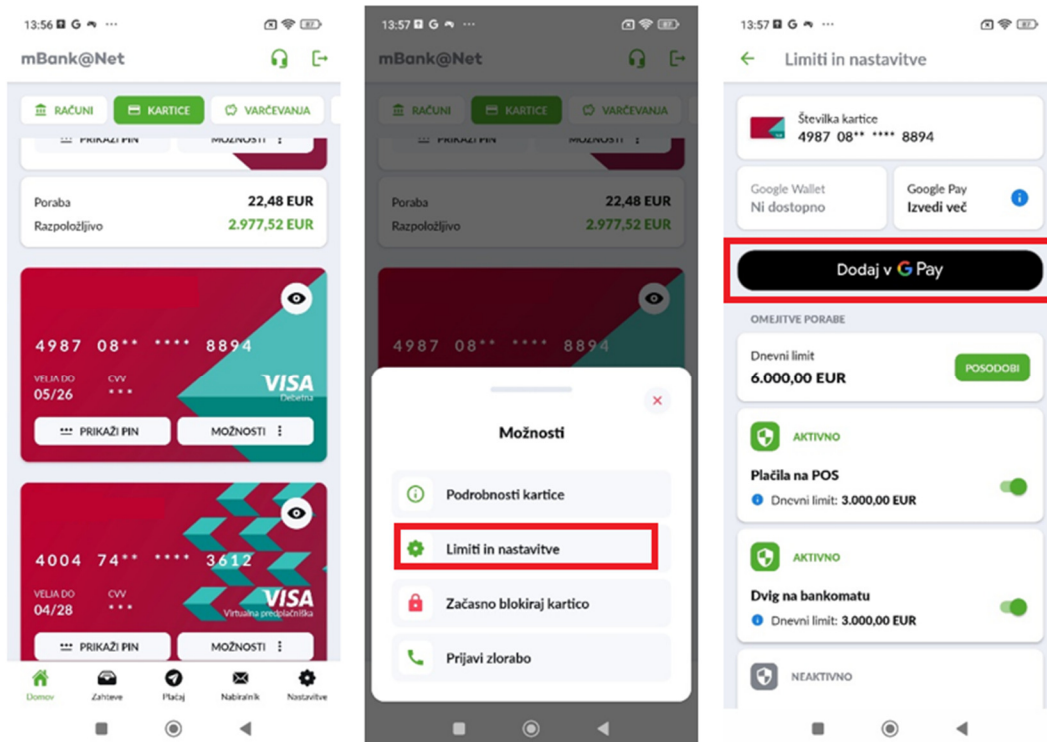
13:56 G ··· 87

mBank@Net

RAČUNI
KARTICE
VARČEVANJA

PRIKAŽI PIN
MOŽNOSTI

Poraba 22,48 EUR
Razpoložljivo 2.977,52 EUR

4987 08** **** 8894
VELJA DO 05/26
CVV ***
VISA
Debetna
PRIKAŽI PIN
MOŽNOSTI

4004 74** **** 3612
VELJA DO 04/28
CVV ***
VISA
Virtualna predplačniška
PRIKAŽI PIN
MOŽNOSTI

Domov
Zahteve
Plačaj
Nabiralnik
Nastavitve

13:57 G ··· 87

mBank@Net

RAČUNI
KARTICE
VARČEVANJA

PRIKAŽI PIN
MOŽNOSTI

Poraba 22,48 EUR
Razpoložljivo 2.977,52 EUR

4987 08** **** 8894

Možnosti

Podrobnosti kartice
Limiti in nastavitve
Začasno blokiraj kartico
Prijavi zlorabo

13:57 G ··· 87

Limiti in nastavitve

Številka kartice
4987 08** **** 8894

Google Wallet
Ni dostopno

Google Pay
Izvedi več

Dodaj v G Pay

OMEJITVE PORABE

Dnevni limit
6.000,00 EUR
POSODOBI

AKTIVNO
Plačila na POS
Dnevni limit: 3.000,00 EUR

AKTIVNO
Dvig na bankomatu
Dnevni limit: 3.000,00 EUR

NEAKTIVNO